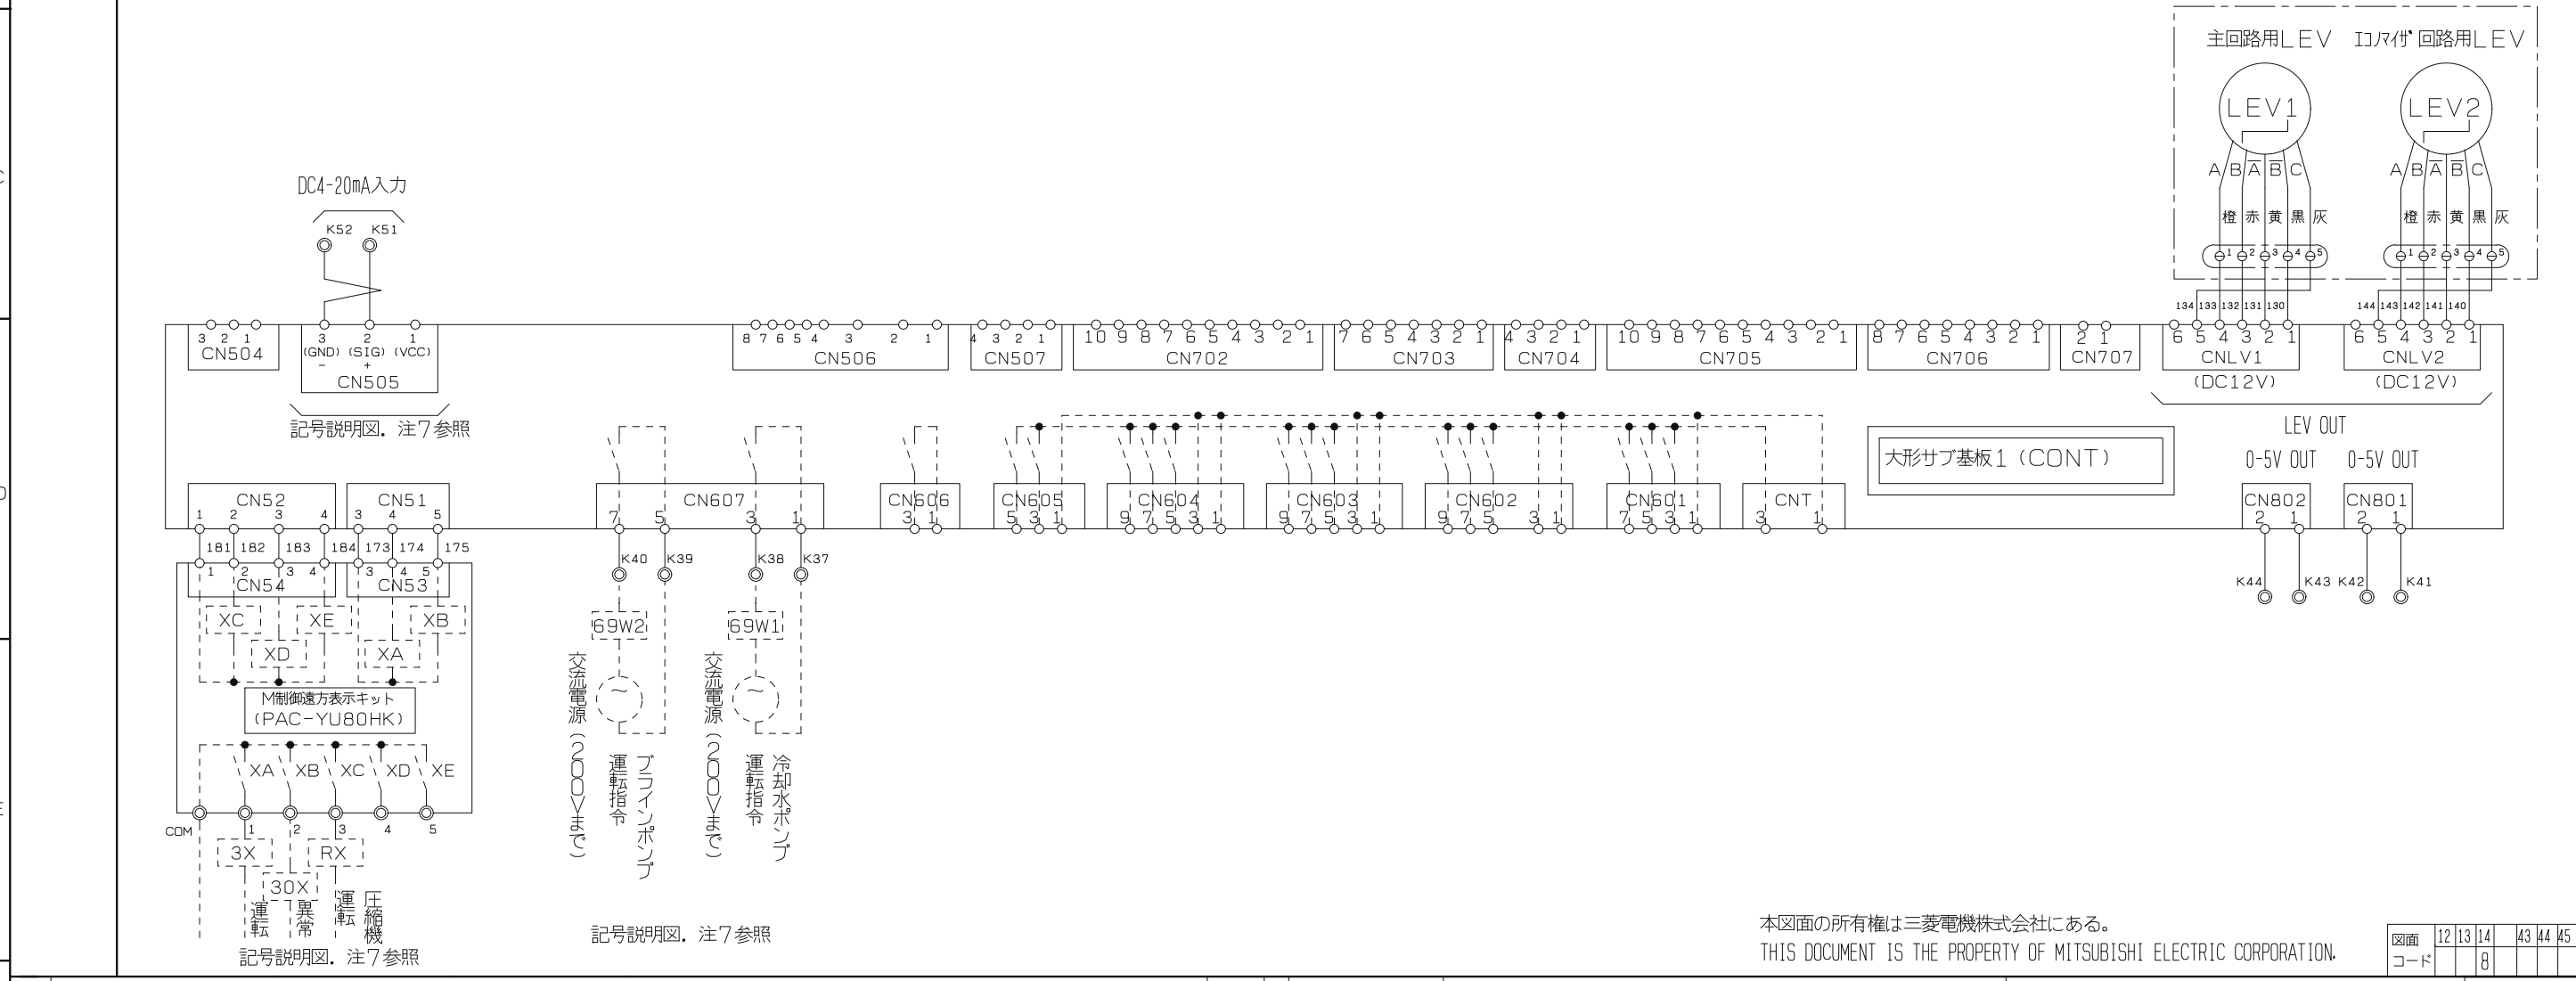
主回路用LEV　エコノマイザ回路用LEV

LEV1　LEV2

A B A B C　A B A B C

橙 赤 黄 黒 灰　橙 赤 黄 黒 灰

1 2 3 4 5　1 2 3 4 5

134 133 132 131 130　144 143 142 141 140

DC4-20mA入力

K52 K51

3 2 1
CN504

3 2 1
(GND) (SIG) (VCC)
- +
CN505

記号説明図. 注7参照

8 7 6 5 4 3 2 1
CN506

4 3 2 1
CN507

10 9 8 7 6 5 4 3 2 1
CN702

7 6 5 4 3 2 1
CN703

4 3 2 1
CN704

10 9 8 7 6 5 4 3 2 1
CN705

8 7 6 5 4 3 2 1
CN706

2 1
CN707

6 5 4 3 2 1
CNLV1
(DC12V)

6 5 4 3 2 1
CNLV2
(DC12V)

LEV OUT

0-5V OUT　0-5V OUT

大形サブ基板1 (CONT)

CN52
1 2 3 4

CN51
3 4 5

181 182 183 184 173 174 175

1 2 3 4
CN54

3 4 5
CN53

XC XE XB
XD XA

M制御遠方表示キット
(PAC-YU80HK)

XA XB XC XD XE

COM 1 2 3 4 5

3X RX
30X

運転 異常 運転 圧縮機

記号説明図. 注7参照

CN607
7 5 3 1

K40 K39 K38 K37

69W2　69W1

交流電源(200Vまで)　運転指令　ブラインポンプ

交流電源(200Vまで)　運転指令　冷却水ポンプ

記号説明図. 注7参照

CN606
3 1

CN605
5 3 1

CN604
9 7 5 3 1

CN603
9 7 5 3 1

CN602
9 7 5 3 1

CN601
7 5 3 1

CNT
3 1

CN802
2 1

CN801
2 1

K44 K43 K42 K41

本図面の所有権は三菱電機株式会社にある。
THIS DOCUMENT IS THE PROPERTY OF MITSUBISHI ELECTRIC CORPORATION.

| 図面 | 12 | 13 | 14 | | 43 | 44 | 45 |
|---|---|---|---|---|---|---|---|
| コード | | | 8 | | | | |